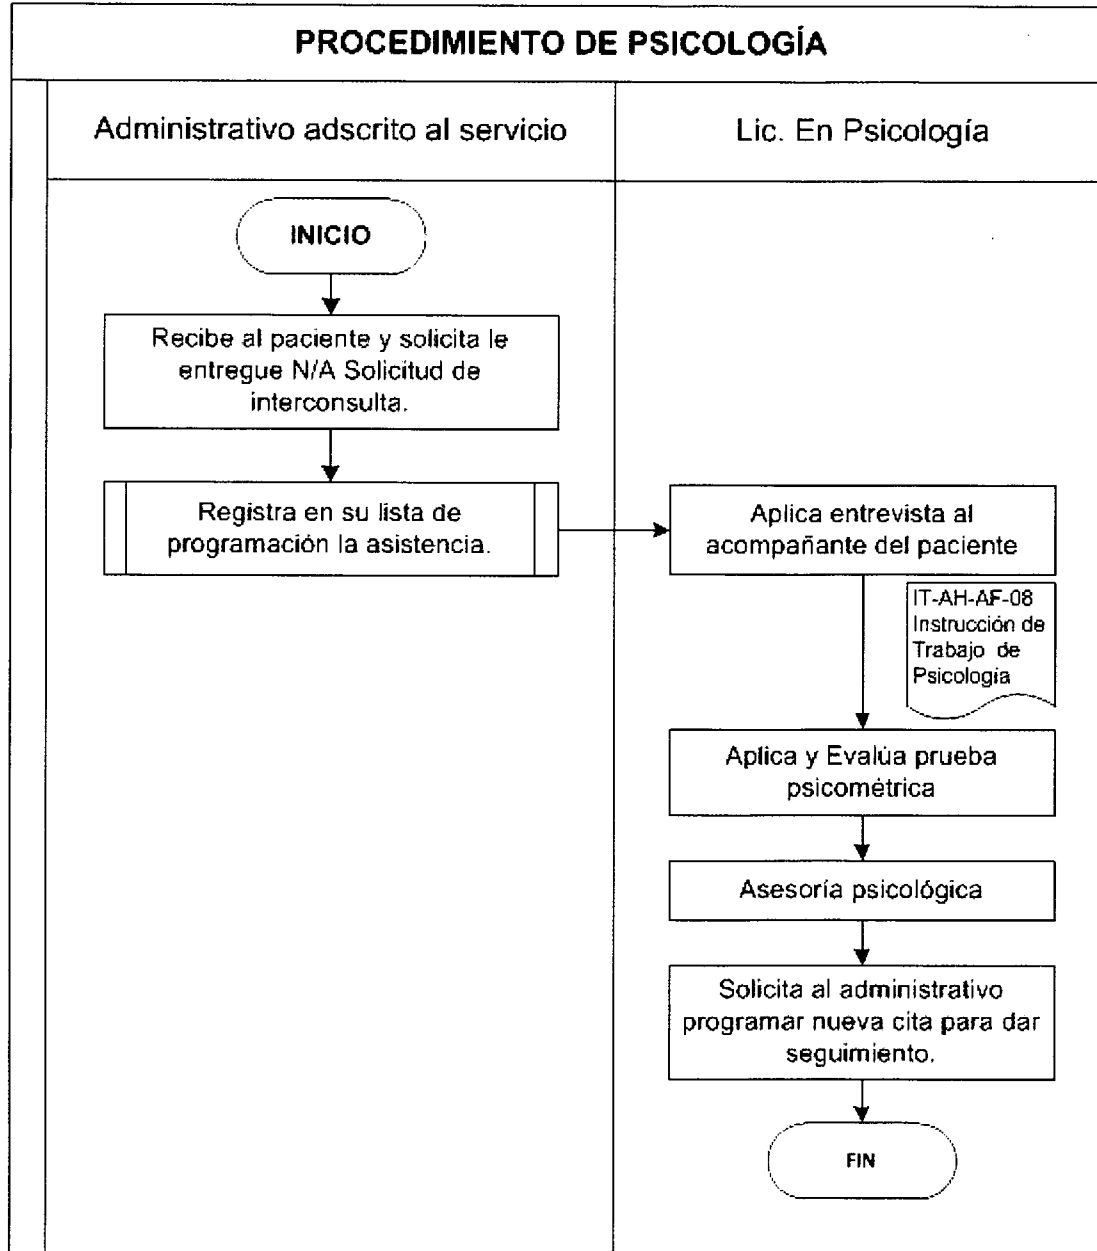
PROCEDIMIENTO DE PSICOLOGÍA

Administrativo adscrito al servicio

Lic. En Psicología

INICIO

Recibe al paciente y solicita le entregue N/A Solicitud de interconsulta.

Registra en su lista de programación la asistencia.

Aplica entrevista al acompañante del paciente

IT-AH-AF-08 Instrucción de Trabajo de Psicologia

Aplica y Evalúa prueba psicométrica

Asesoría psicológica

Solicita al administrativo programar nueva cita para dar seguimiento.

FIN